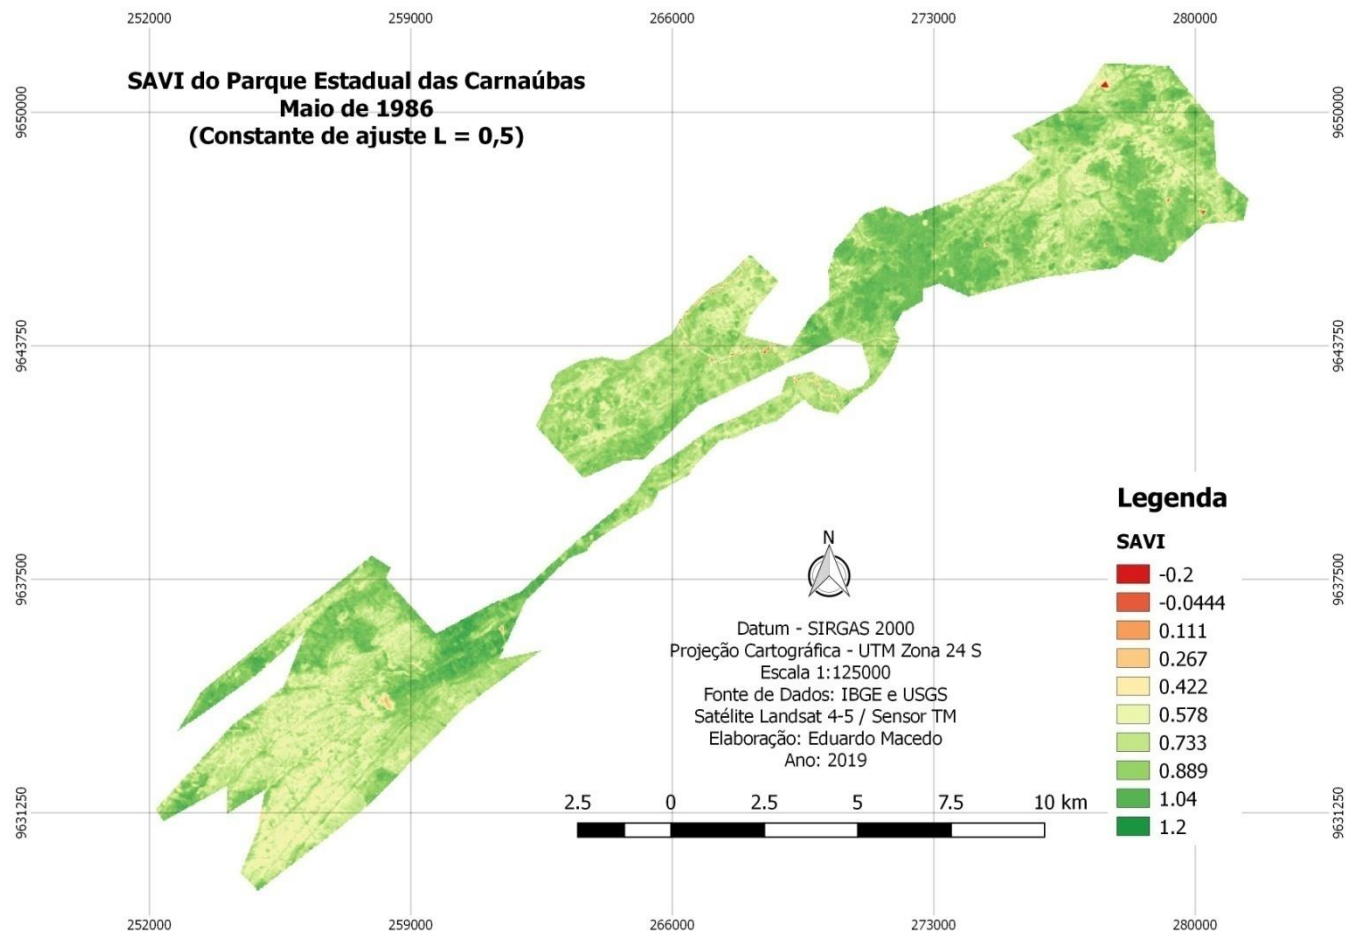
252000 259000 266000 273000 280000

9650000 9643750 9637500 9631250

SAVI do Parque Estadual das Carnaúbas
Maio de 1986
(Constante de ajuste L = 0,5)

9650000 9643750 9637500 9631250

Legenda

SAVI
-0.2
-0.0444
0.111
0.267
0.422
0.578
0.733
0.889
1.04
1.2

N

Datum - SIRGAS 2000
Projeção Cartográfica - UTM Zona 24 S
Escala 1:125000
Fonte de Dados: IBGE e USGS
Satélite Landsat 4-5 / Sensor TM
Elaboração: Eduardo Macedo
Ano: 2019

2.5 0 2.5 5 7.5 10 km

252000 259000 266000 273000 280000